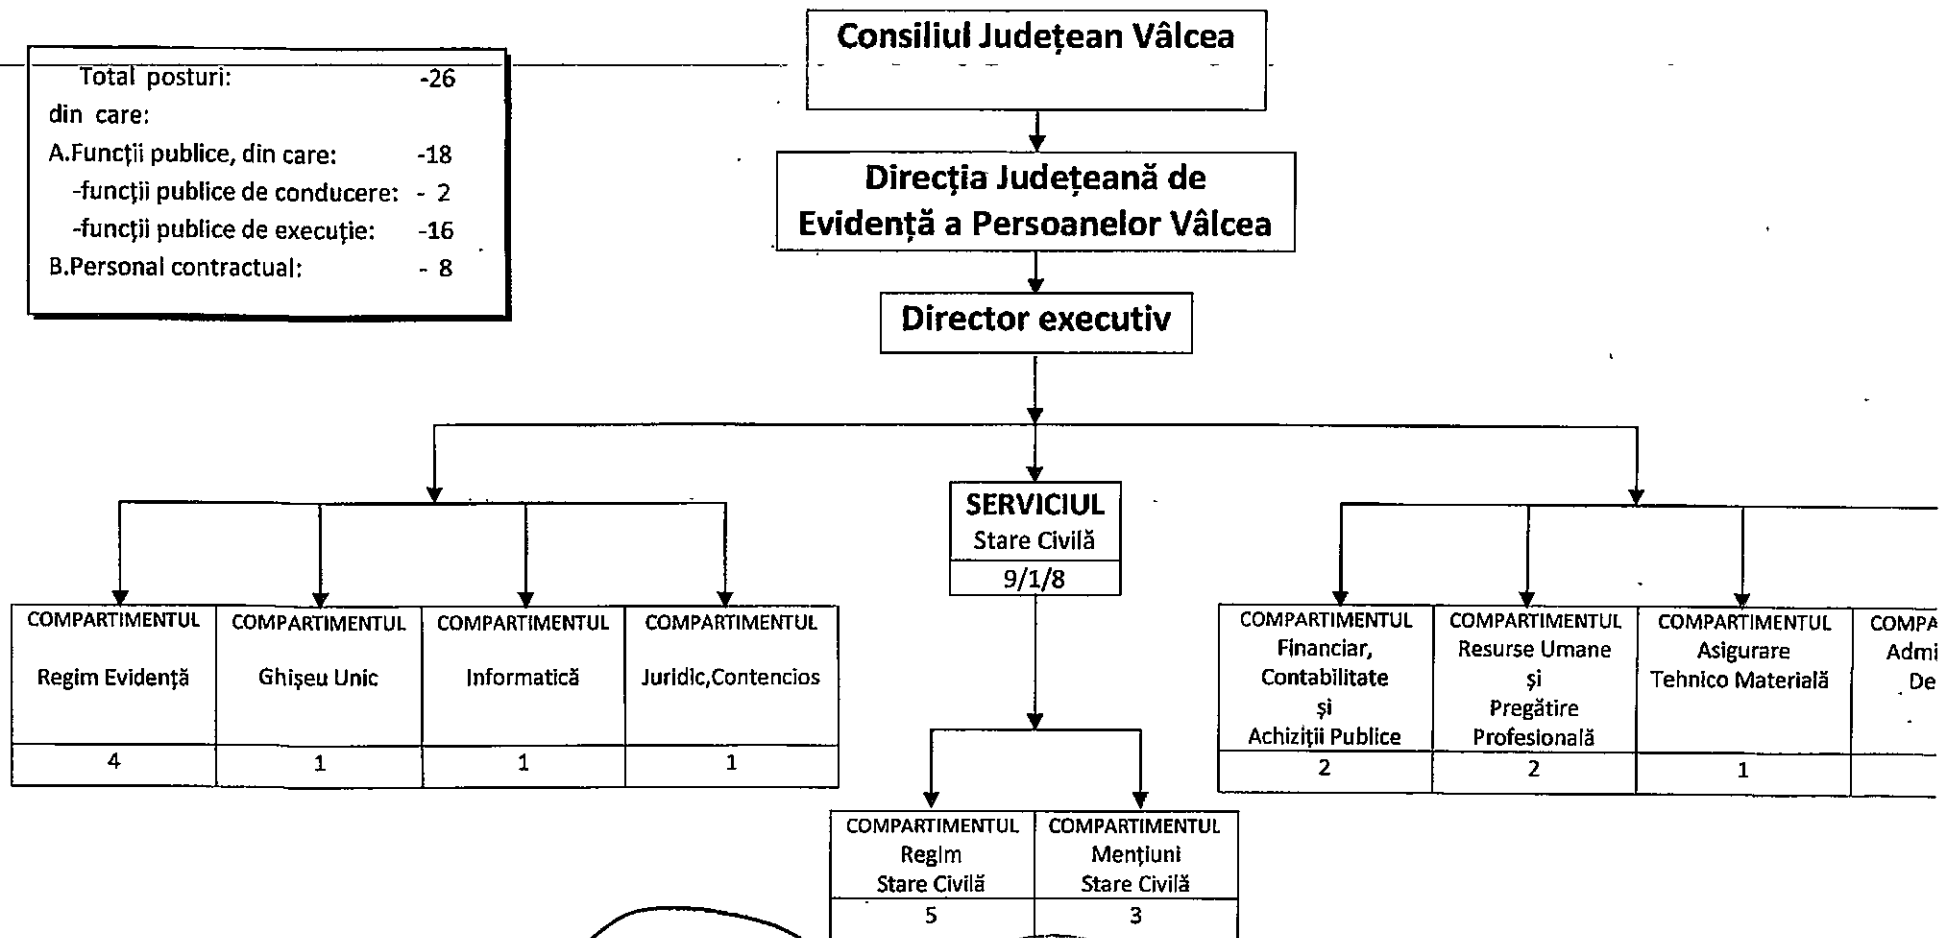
Total posturi: -26
din care:
A.Funcții publice, din care: -18
-funcții publice de conducere: - 2
-funcții publice de execuție: -16
B.Personal contractual: - 8

Consiliul Județean Vâlcea

Direcția Județeană de Evidență a Persoanelor Vâlcea

Director executiv

| COMPARTIMENTUL Regim Evidență | COMPARTIMENTUL Ghișeu Unic | COMPARTIMENTUL Informatică | COMPARTIMENTUL Juridic,Contencios |
|---|---|---|---|
| 4 | 1 | 1 | 1 |

SERVICIUL
Stare Civilă
9/1/8

| COMPARTIMENTUL Regim Stare Civilă | COMPARTIMENTUL Mențiuni Stare Civilă |
|---|---|
| 5 | 3 |

| COMPARTIMENTUL Financiar, Contabilitate și Achiziții Publice | COMPARTIMENTUL Resurse Umane și Pregătire Profesională | COMPARTIMENTUL Asigurare Tehnico Materială | COMPA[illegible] Admi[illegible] De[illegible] |
|---|---|---|---|
| 2 | 2 | 1 | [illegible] |